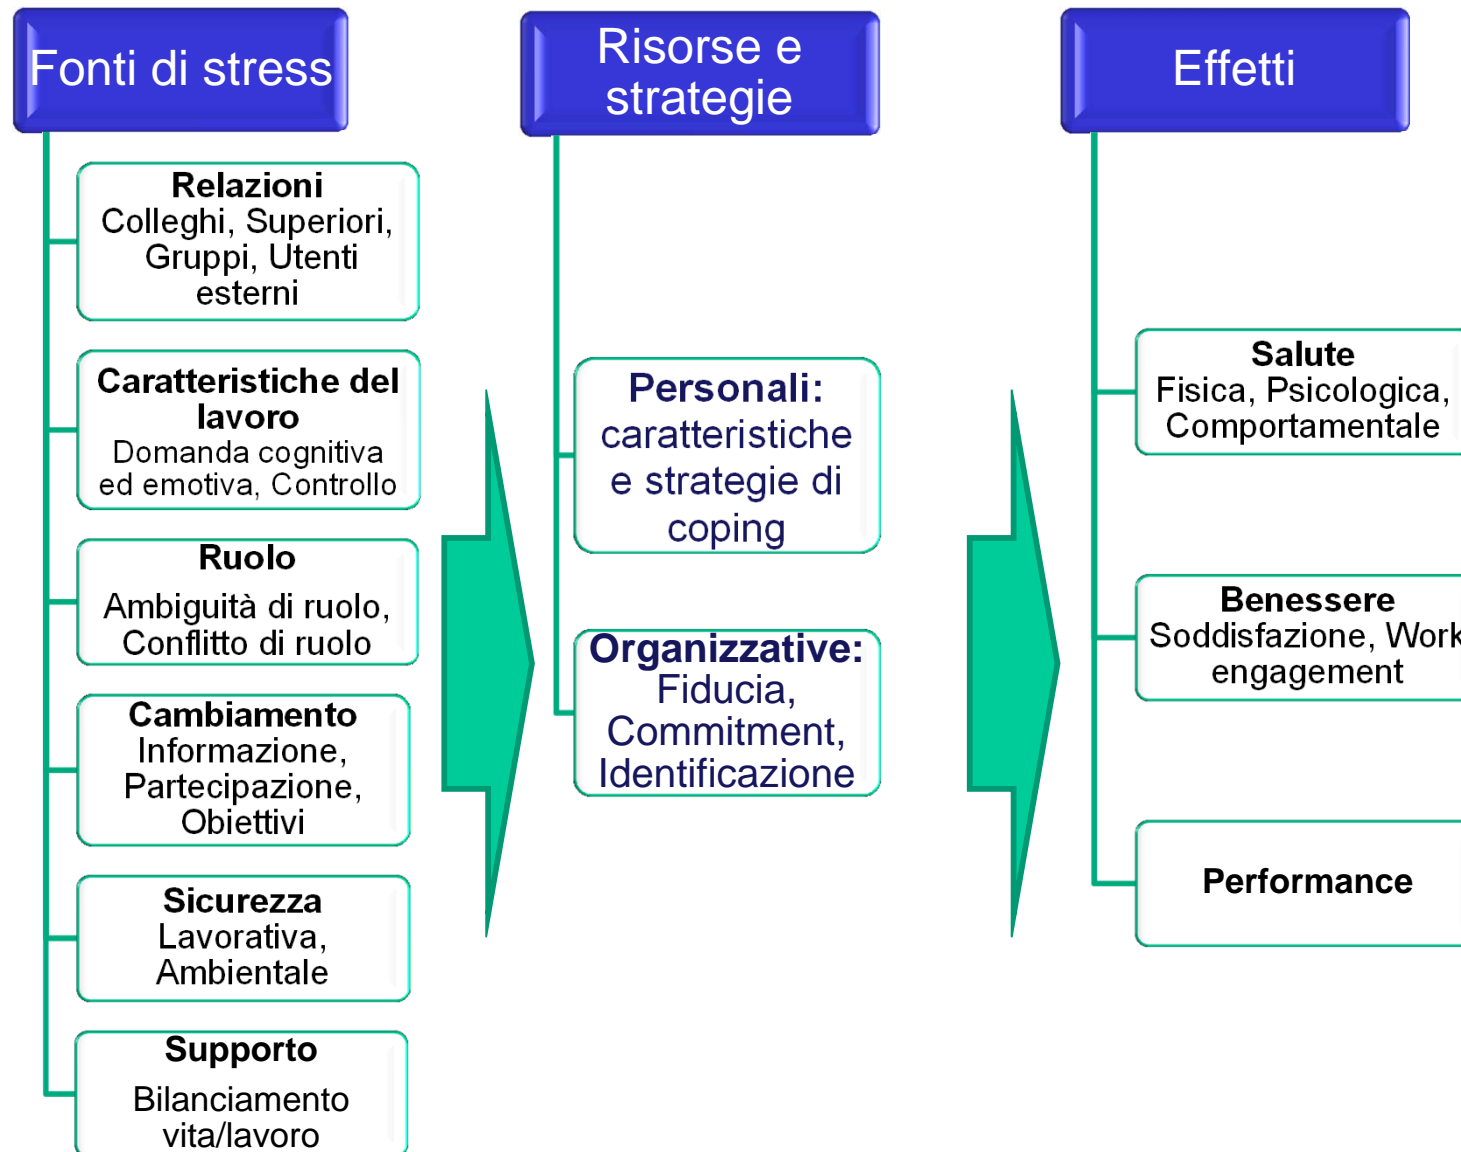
Fonti di stress

**Relazioni**
Colleghi, Superiori, Gruppi, Utenti esterni

**Caratteristiche del lavoro**
Domanda cognitiva ed emotiva, Controllo

**Ruolo**
Ambiguità di ruolo, Conflitto di ruolo

**Cambiamento**
Informazione, Partecipazione, Obiettivi

**Sicurezza**
Lavorativa, Ambientale

**Supporto**
Bilanciamento vita/lavoro

Risorse e strategie

**Personali:** caratteristiche e strategie di coping

**Organizzative:** Fiducia, Commitment, Identificazione

Effetti

**Salute**
Fisica, Psicologica, Comportamentale

**Benessere**
Soddisfazione, Work engagement

**Performance**